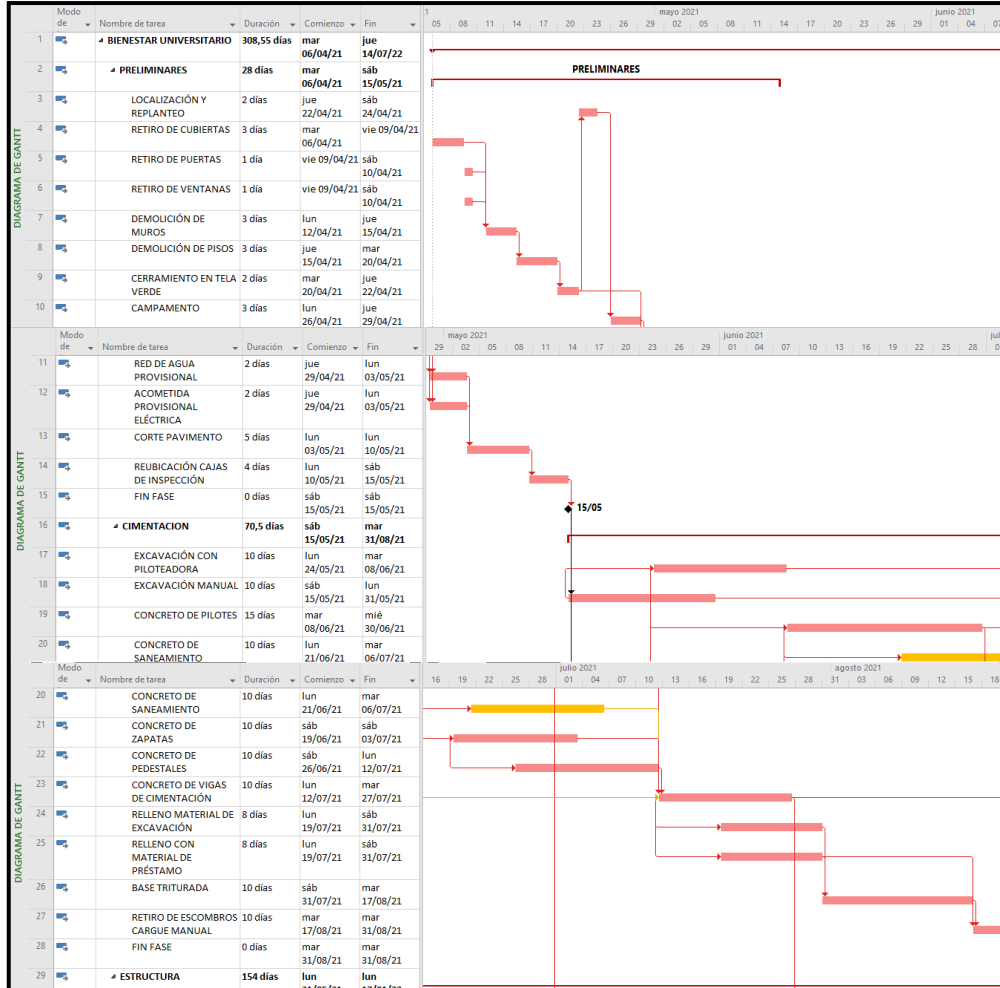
DIAGRAMA DE GANTT

| | Modo de | Nombre de tarea | Duración | Comienzo | Fin |
|---|---|---|---|---|---|
| 1 | | BIENESTAR UNIVERSITARIO | 308,55 días | mar 06/04/21 | jue 14/07/22 |
| 2 | | PRELIMINARES | 28 días | mar 06/04/21 | sáb 15/05/21 |
| 3 | | LOCALIZACIÓN Y REPLANTEO | 2 días | jue 22/04/21 | sáb 24/04/21 |
| 4 | | RETIRO DE CUBIERTAS | 3 días | mar 06/04/21 | vie 09/04/21 |
| 5 | | RETIRO DE PUERTAS | 1 día | vie 09/04/21 | sáb 10/04/21 |
| 6 | | RETIRO DE VENTANAS | 1 día | vie 09/04/21 | sáb 10/04/21 |
| 7 | | DEMOLICIÓN DE MUROS | 3 días | lun 12/04/21 | jue 15/04/21 |
| 8 | | DEMOLICIÓN DE PISOS | 3 días | jue 15/04/21 | mar 20/04/21 |
| 9 | | CERRAMIENTO EN TELA VERDE | 2 días | mar 20/04/21 | jue 22/04/21 |
| 10 | | CAMPAMENTO | 3 días | lun 26/04/21 | jue 29/04/21 |

1 | 05 | 08 | 11 | 14 | 17 | 20 | 23 | 26 | 29 | mayo 2021 02 | 05 | 08 | 11 | 14 | 17 | 20 | 23 | 26 | 29 | junio 2021 01 | 04 | 07

PRELIMINARES

DIAGRAMA DE GANTT

| | Modo de | Nombre de tarea | Duración | Comienzo | Fin |
|---|---|---|---|---|---|
| 11 | | RED DE AGUA PROVISIONAL | 2 días | jue 29/04/21 | lun 03/05/21 |
| 12 | | ACOMETIDA PROVISIONAL ELÉCTRICA | 2 días | jue 29/04/21 | lun 03/05/21 |
| 13 | | CORTE PAVIMENTO | 5 días | lun 03/05/21 | lun 10/05/21 |
| 14 | | REUBICACIÓN CAJAS DE INSPECCIÓN | 4 días | lun 10/05/21 | sáb 15/05/21 |
| 15 | | FIN FASE | 0 días | sáb 15/05/21 | sáb 15/05/21 |
| 16 | | CIMENTACION | 70,5 días | sáb 15/05/21 | mar 31/08/21 |
| 17 | | EXCAVACIÓN CON PILOTEADORA | 10 días | lun 24/05/21 | mar 08/06/21 |
| 18 | | EXCAVACIÓN MANUAL | 10 días | sáb 15/05/21 | lun 31/05/21 |
| 19 | | CONCRETO DE PILOTES | 15 días | mar 08/06/21 | mié 30/06/21 |
| 20 | | CONCRETO DE SANEAMIENTO | 10 días | lun 21/06/21 | mar 06/07/21 |

mayo 2021 29 | 02 | 05 | 08 | 11 | 14 | 17 | 20 | 23 | 26 | 29 | junio 2021 01 | 04 | 07 | 10 | 13 | 16 | 19 | 22 | 25 | 28 | julio 0

15/05

DIAGRAMA DE GANTT

| | Modo de | Nombre de tarea | Duración | Comienzo | Fin |
|---|---|---|---|---|---|
| 20 | | CONCRETO DE SANEAMIENTO | 10 días | lun 21/06/21 | mar 06/07/21 |
| 21 | | CONCRETO DE ZAPATAS | 10 días | sáb 19/06/21 | sáb 03/07/21 |
| 22 | | CONCRETO DE PEDESTALES | 10 días | sáb 26/06/21 | lun 12/07/21 |
| 23 | | CONCRETO DE VIGAS DE CIMENTACIÓN | 10 días | lun 12/07/21 | mar 27/07/21 |
| 24 | | RELLENO MATERIAL DE EXCAVACIÓN | 8 días | lun 19/07/21 | sáb 31/07/21 |
| 25 | | RELLENO CON MATERIAL DE PRÉSTAMO | 8 días | lun 19/07/21 | sáb 31/07/21 |
| 26 | | BASE TRITURADA | 10 días | sáb 31/07/21 | mar 17/08/21 |
| 27 | | RETIRO DE ESCOMBROS CARGUE MANUAL | 10 días | mar 17/08/21 | mar 31/08/21 |
| 28 | | FIN FASE | 0 días | mar 31/08/21 | mar 31/08/21 |
| 29 | | ESTRUCTURA | 154 días | lun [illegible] | lun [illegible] |

16 | 19 | 22 | 25 | 28 | julio 2021 01 | 04 | 07 | 10 | 13 | 16 | 19 | 22 | 25 | 28 | 31 | agosto 2021 03 | 06 | 09 | 12 | 15 | 18